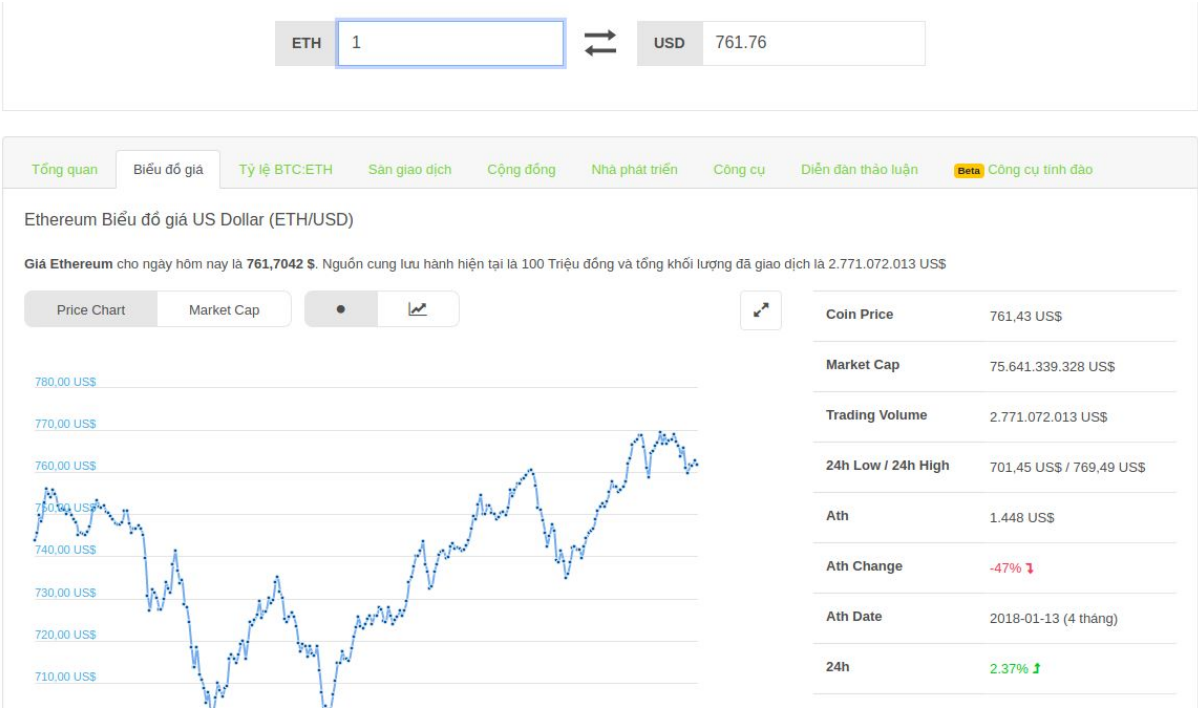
ETH 1 USD 761.76

Tổng quan | Biểu đồ giá | Tỷ lệ BTC:ETH | Sàn giao dịch | Cộng đồng | Nhà phát triển | Công cụ | Diễn đàn thảo luận | Beta Công cụ tính đào

Ethereum Biểu đồ giá US Dollar (ETH/USD)

**Giá Ethereum** cho ngày hôm nay là **761,7042 $**. Nguồn cung lưu hành hiện tại là 100 Triệu đồng và tổng khối lượng đã giao dịch là 2.771.072.013 US$

Price Chart | Market Cap

780,00 US$
770,00 US$
760,00 US$
750,00 US$
740,00 US$
730,00 US$
720,00 US$
710,00 US$

| | |
|---|---|
| Coin Price | 761,43 US$ |
| Market Cap | 75.641.339.328 US$ |
| Trading Volume | 2.771.072.013 US$ |
| 24h Low / 24h High | 701,45 US$ / 769,49 US$ |
| Ath | 1.448 US$ |
| Ath Change | -47% |
| Ath Date | 2018-01-13 (4 tháng) |
| 24h | 2.37% |